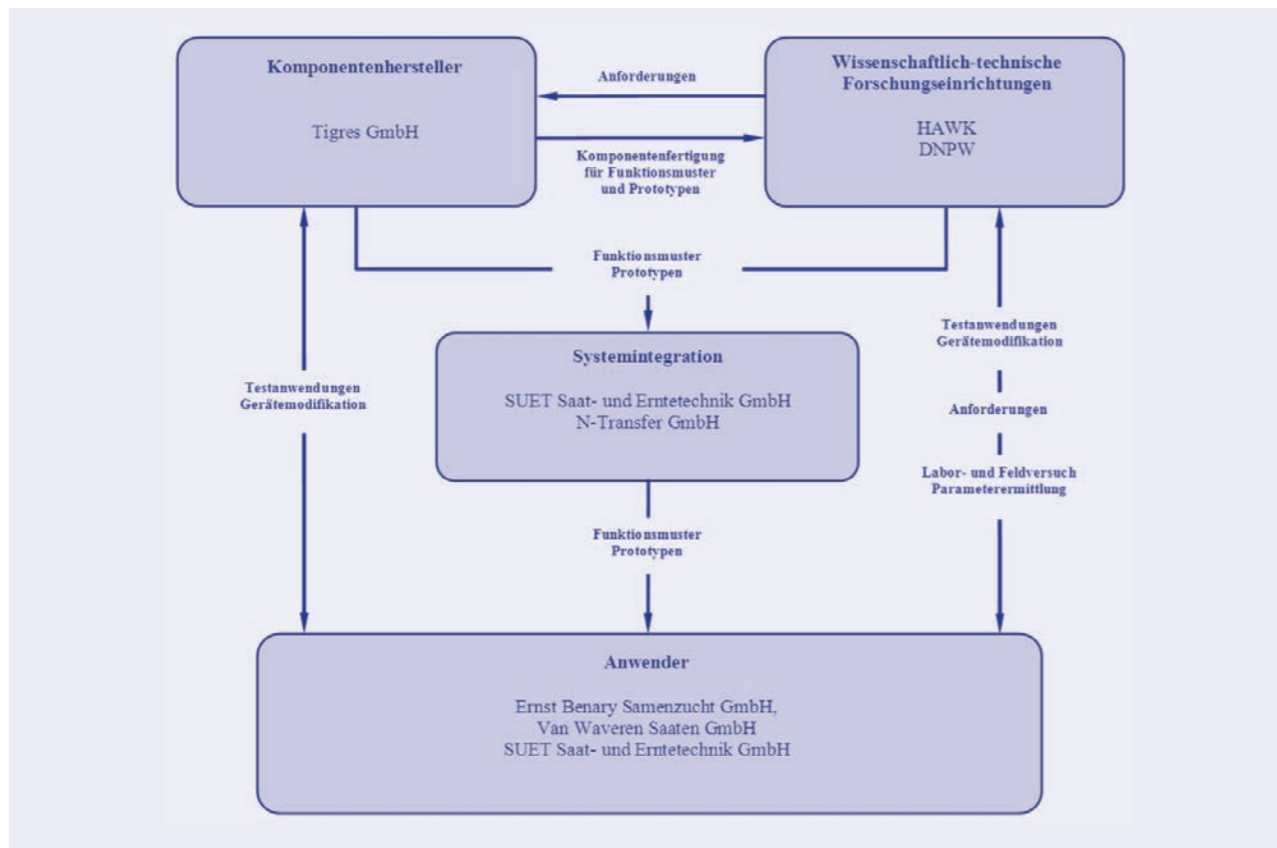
Komponentenhersteller

Tigres GmbH

Anforderungen

Komponentenfertigung für Funktionsmuster und Prototypen

Wissenschaftlich-technische Forschungseinrichtungen

HAWK
DNPW

Funktionsmuster
Prototypen

Testanwendungen
Gerätemodifikation

Systemintegration

SUET Saat- und Erntetechnik GmbH
N-Transfer GmbH

Testanwendungen
Gerätemodifikation

Anforderungen

Labor- und Feldversuch
Parameterermittlung

Funktionsmuster
Prototypen

Anwender

Ernst Benary Samenzucht GmbH,
Van Waveren Saaten GmbH
SUET Saat- und Erntetechnik GmbH